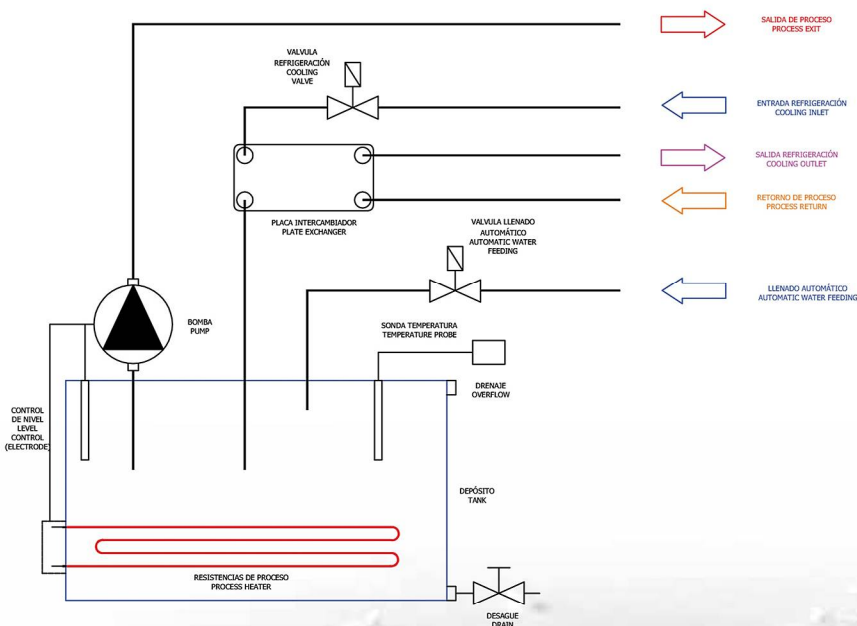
SALIDA DE PROCESO
PROCESS EXIT

VALVULA
REFRIGERACIÓN
COOLING
VALVE

ENTRADA REFRIGERACIÓN
COOLING INLET

SALIDA REFRIGERACIÓN
COOLING OUTLET

RETORNO DE PROCESO
PROCESS RETURN

PLACA INTERCAMBIADOR
PLATE EXCHANGER

VALVULA LLENADO
AUTOMÁTICO
AUTOMATIC WATER
FEEDING

LLENADO AUTOMÁTICO
AUTOMATIC WATER FEEDING

BOMBA
PUMP

SONDA TEMPERATURA
TEMPERATURE PROBE

DRENAJE
OVERFLOW

CONTROL
DE NIVEL
LEVEL
CONTROL
(ELECTRODE)

DEPÓSITO
TANK

RESISTENCIAS DE PROCESO
PROCESS HEATER

DESAGUE
DRAIN